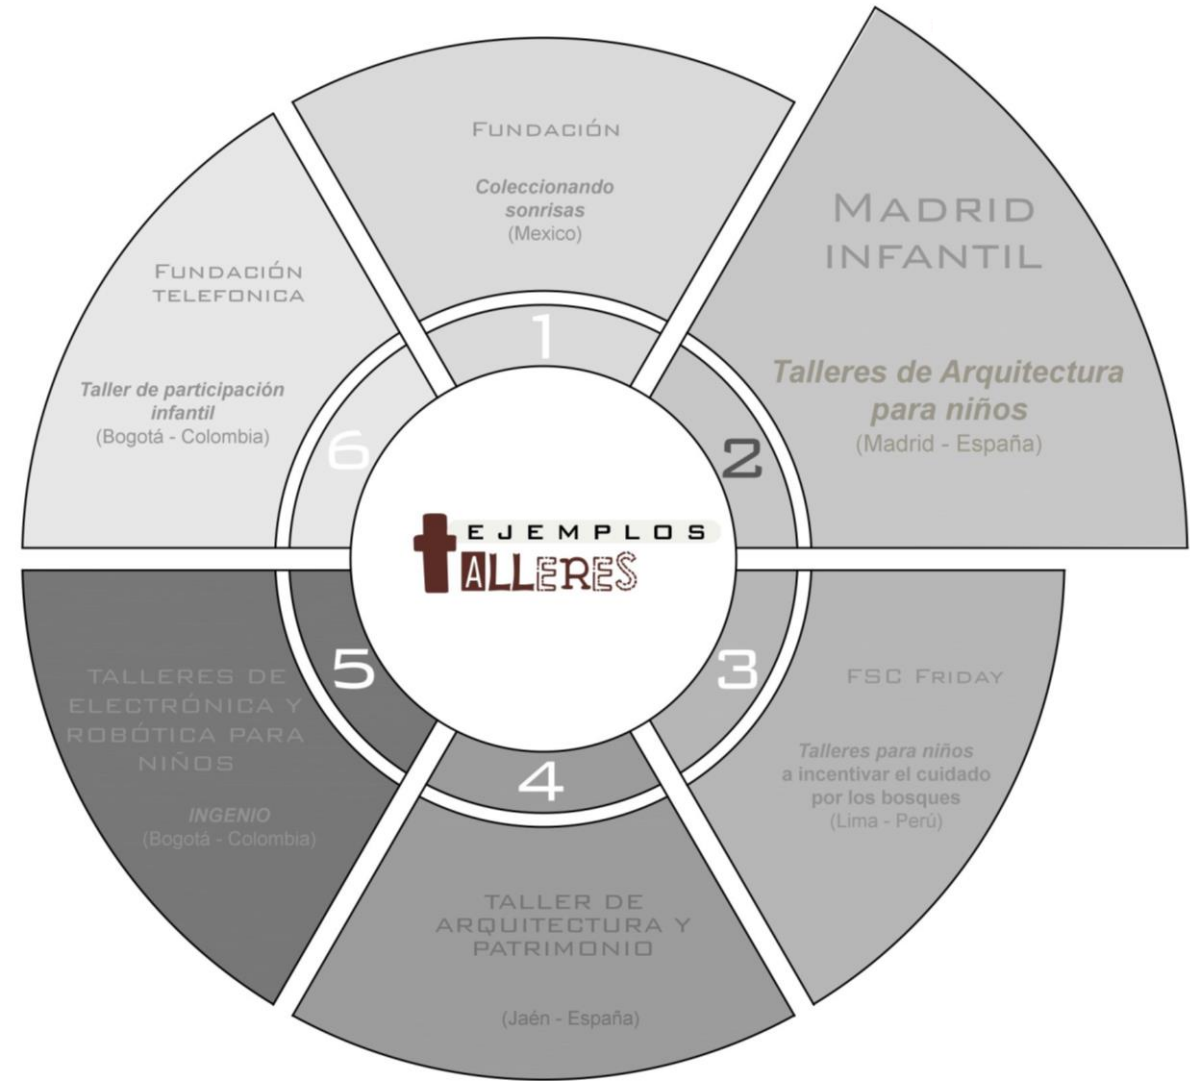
FUNDACIÓN

Coleccionando sonrisas
(Mexico)

1

MADRID INFANTIL

Talleres de Arquitectura para niños
(Madrid - España)

2

FUNDACIÓN TELEFONICA

Taller de participación infantil
(Bogotá - Colombia)

6

TEJEMPLOS TALLERES

TALLERES DE ELECTRÓNICA Y ROBÓTICA PARA NIÑOS

INGENIO
(Bogotá - Colombia)

5

3

FSC FRIDAY

Talleres para niños
a incentivar el cuidado por los bosques
(Lima - Perú)

4

TALLER DE ARQUITECTURA Y PATRIMONIO

(Jaén - España)